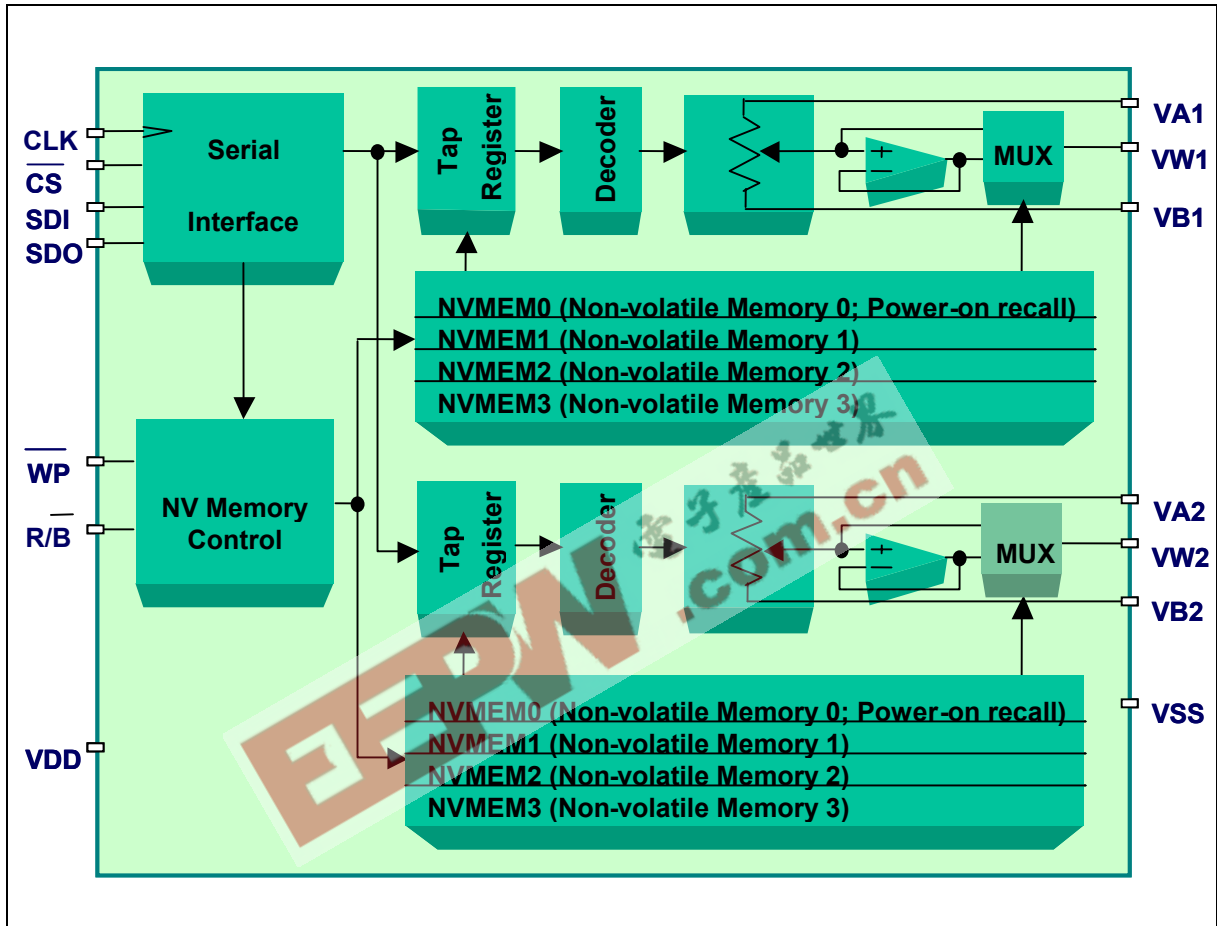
CLK
$\overline{CS}$
SDI
SDO

Serial Interface

Tap Register

Decoder

MUX

VA1
VW1
VB1

NVMEM0 (Non-volatile Memory 0; Power-on recall)
NVMEM1 (Non-volatile Memory 1)
NVMEM2 (Non-volatile Memory 2)
NVMEM3 (Non-volatile Memory 3)

$\overline{WP}$
R/$\overline{B}$

NV Memory Control

Tap Register

Decoder

MUX

VA2
VW2
VB2

NVMEM0 (Non-volatile Memory 0; Power-on recall)
NVMEM1 (Non-volatile Memory 1)
NVMEM2 (Non-volatile Memory 2)
NVMEM3 (Non-volatile Memory 3)

VSS
VDD

EEPW.com.cn
电子产品世界